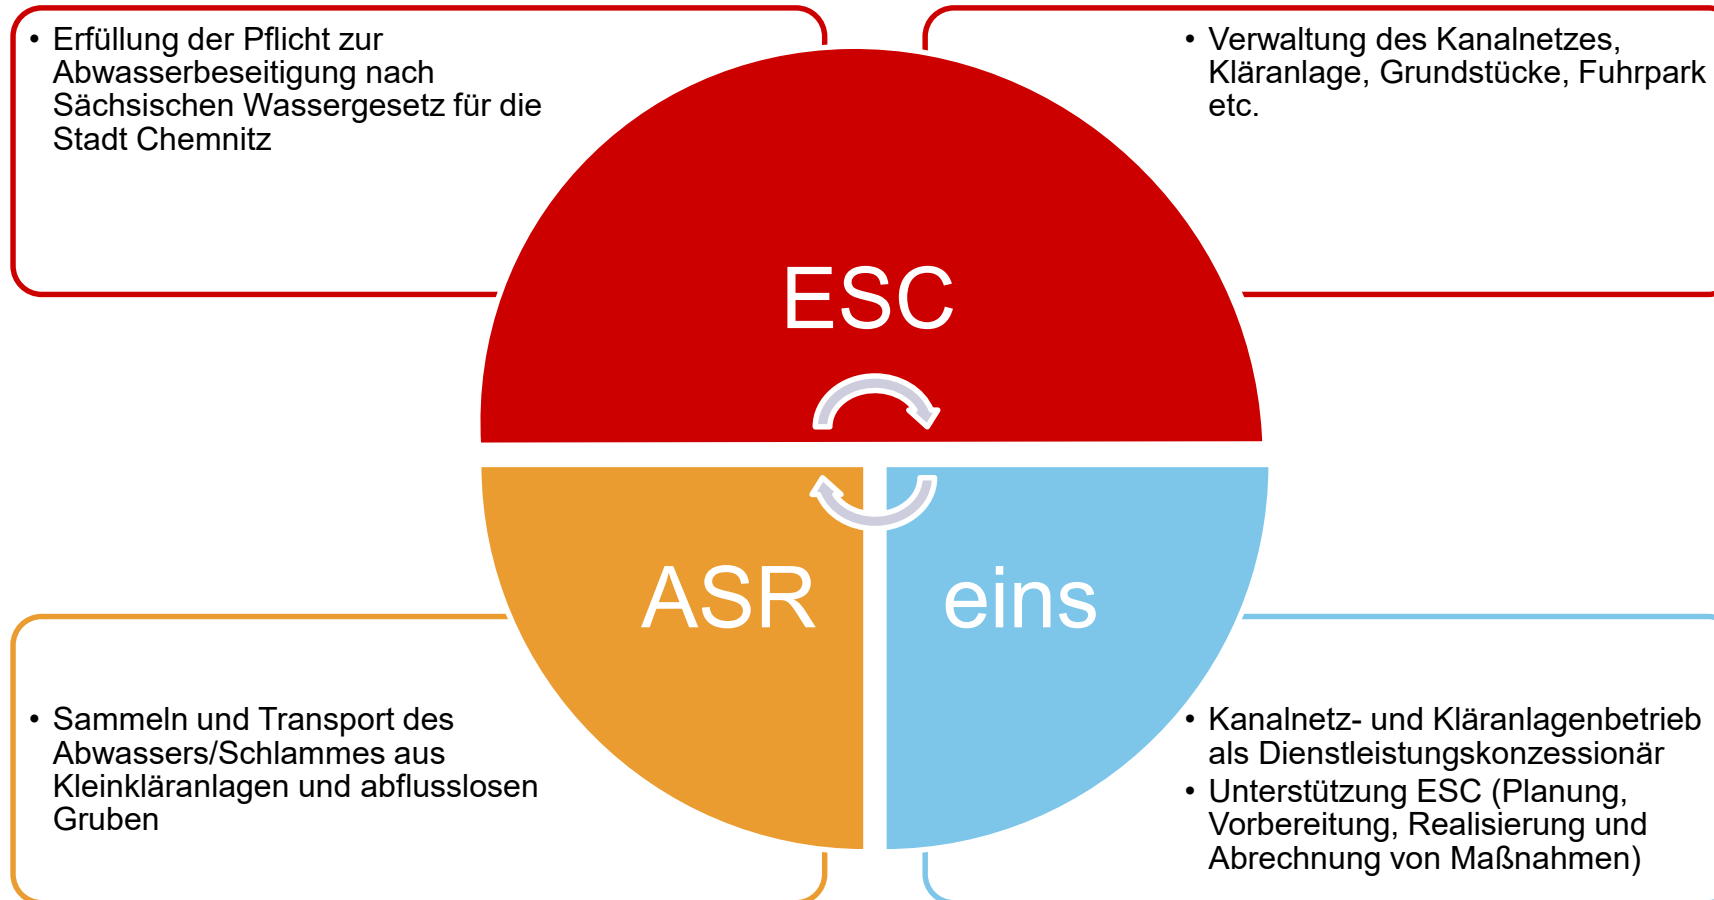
• Erfüllung der Pflicht zur Abwasserbeseitigung nach Sächsischen Wassergesetz für die Stadt Chemnitz

• Verwaltung des Kanalnetzes, Kläranlage, Grundstücke, Fuhrpark etc.

ESC

ASR

eins

• Sammeln und Transport des Abwassers/Schlammes aus Kleinkläranlagen und abflusslosen Gruben

• Kanalnetz- und Kläranlagenbetrieb als Dienstleistungskonzessionär
• Unterstützung ESC (Planung, Vorbereitung, Realisierung und Abrechnung von Maßnahmen)